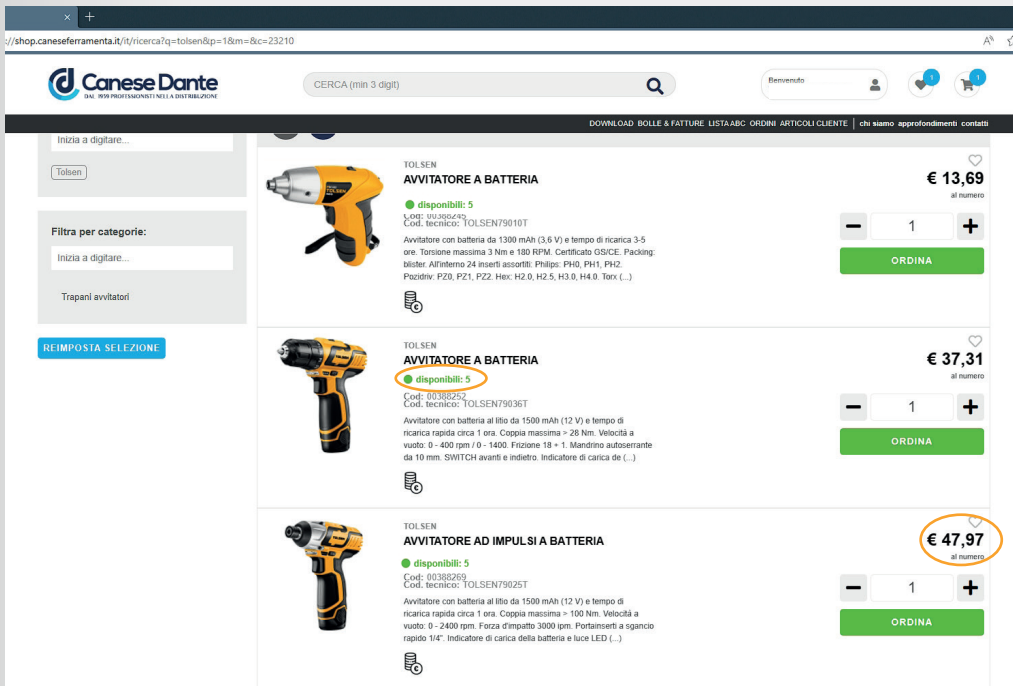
://shop.canaseferramenta.it/it/ricerca?q=tolsen&p=1&m=&c=23210

Canese Dante
DAL 1959 PROFESSIONISTI NELLA DISTRIBUZIONE

CERCA (min 3 digit)

Benvenuto

1

1

DOWNLOAD BOLLE & FATTURE LISTA ABC ORDINI ARTICOLI CLIENTE chi siamo approfondimenti contatti

Inizia a digitare...

Tolsen

Filtra per categorie:

Inizia a digitare...

Trapani avvitatori

REIMPOSTA SELEZIONE

TOLSEN
AVVITATORE A BATTERIA
disponibili: 5
Cod: 00388245
Cod. tecnico: TOLSEN79010T
Avvitatore con batteria da 1300 mAh (3,6 V) e tempo di ricarica 3-5 ore. Torsione massima 3 Nm e 180 RPM. Certificato GS/CE. Packing: blister. All'interno 24 inserti assortiti: Philips: PH0, PH1, PH2. Pozidriv: PZ0, PZ1, PZ2. Hex: H2.0, H2.5, H3.0, H4.0. Torx (...)

€ 13,69
al numero
1
ORDINA

TOLSEN
AVVITATORE A BATTERIA
disponibili: 5
Cod: 00388252
Cod. tecnico: TOLSEN79036T
Avvitatore con batteria al litio da 1500 mAh (12 V) e tempo di ricarica rapida circa 1 ora. Coppia massima > 28 Nm. Velocità a vuoto: 0 - 400 rpm / 0 - 1400. Frizione 18 + 1. Mandrino autoserrante da 10 mm. SWITCH avanti e indietro. Indicatore di carica de (...)

€ 37,31
al numero
1
ORDINA

TOLSEN
AVVITATORE AD IMPULSI A BATTERIA
disponibili: 5
Cod: 00388269
Cod. tecnico: TOLSEN79025T
Avvitatore con batteria al litio da 1500 mAh (12 V) e tempo di ricarica rapida circa 1 ora. Coppia massima > 100 Nm. Velocità a vuoto: 0 - 2400 rpm. Forza d'impatto 3000 ipm. Portainserti a sgancio rapido 1/4". Indicatore di carica della batteria e luce LED (...)

€ 47,97
al numero
1
ORDINA